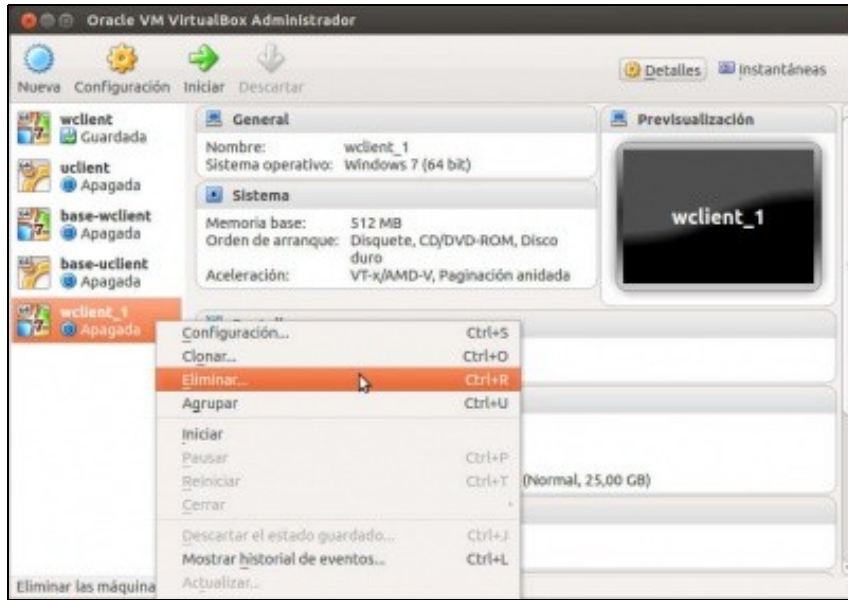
Oracle VM VirtualBox Administrador

Nueva Configuración Iniciar Descartar

Detalles Instantáneas

wclient
Guardada
uclient
Apagada
base-wclient
Apagada
base-uclient
Apagada
wclient_1
Apagada

General
Nombre: wclient_1
Sistema operativo: Windows 7 (64 bit)

Sistema
Memoria base: 512 MB
Orden de arranque: Disquete, CD/DVD-ROM, Disco duro
Aceleración: VT-x/AMD-V, Paginación anidada

Previsualización
wclient_1

| | |
|---|---|
| Configuración... | Ctrl+S |
| Clonar... | Ctrl+O |
| Eliminar... | Ctrl+R |
| Agrupar | Ctrl+U |
| Iniciar | |
| Pausar | Ctrl+P |
| Reiniciar | Ctrl+T |
| Cerrar | |
| Descartar el estado guardado... | Ctrl+J |
| Mostrar historial de eventos... | Ctrl+L |
| Actualizar... | |

(Normal, 25,00 GB)

Eliminar las máquina